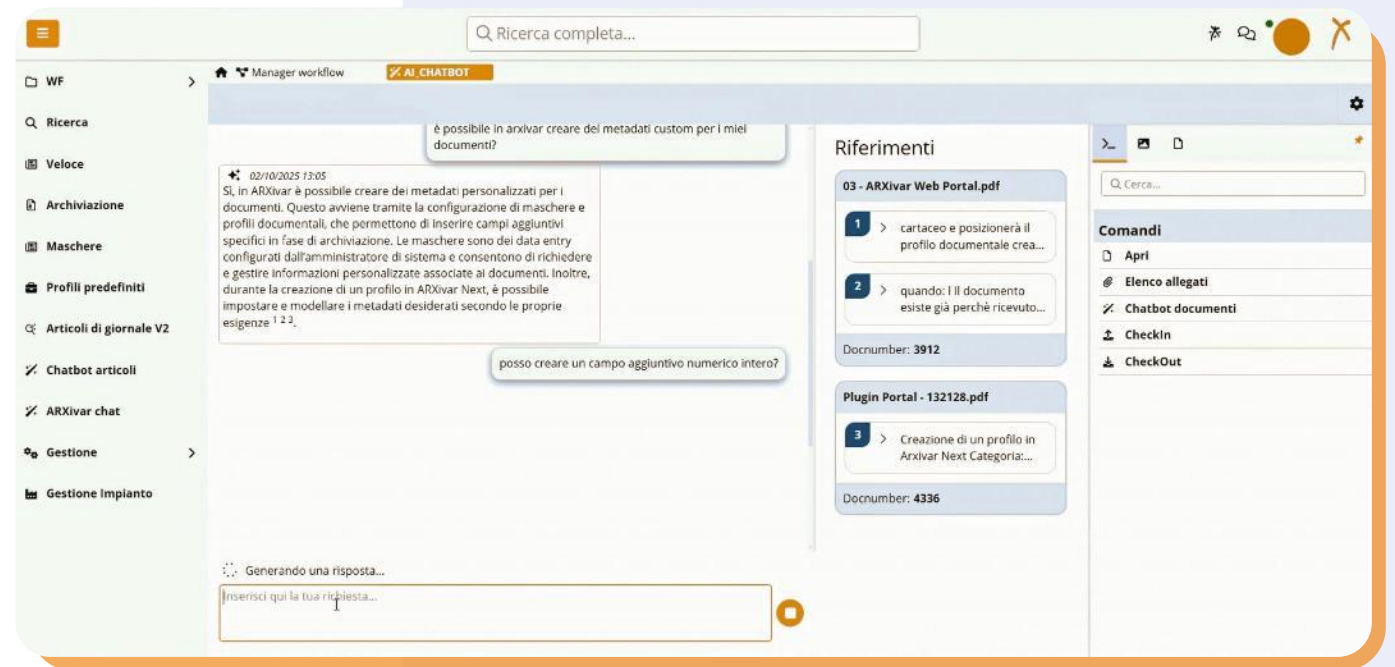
Ricerca completa...

WF
Ricerca
Veloce
Archiviazione
Maschere
Profili predefiniti
Articoli di giornale V2
Chatbot articoli
ARXivar chat
Gestione
Gestione Impianto

Manager workflow
AI_CHATBOT

è possibile in arxivar creare dei metadati custom per i miei documenti?

02/10/2025 13:05
Sì, in ARXivar è possibile creare dei metadati personalizzati per i documenti. Questo avviene tramite la configurazione di maschere e profili documentali, che permettono di inserire campi aggiuntivi specifici in fase di archiviazione. Le maschere sono dei data entry configurati dall'amministratore di sistema e consentono di richiedere e gestire informazioni personalizzate associate ai documenti. Inoltre, durante la creazione di un profilo in ARXivar Next, è possibile impostare e modellare i metadati desiderati secondo le proprie esigenze $^{1\,2\,3}$.

posso creare un campo aggiuntivo numerico intero?

Generando una risposta...

Inserisci qui la tua richiesta...

Riferimenti

03 - ARXivar Web Portal.pdf
1 cartaceo e posizionerà il profilo documentale crea...
2 quando: I il documento esiste già perchè ricevuto...
Docnumber: 3912

Plugin Portal - 132128.pdf
3 Creazione di un profilo in Arxivar Next Categoria:...
Docnumber: 4336

Cerca...
Comandi
Apri
Elenco allegati
Chatbot documenti
CheckIn
CheckOut